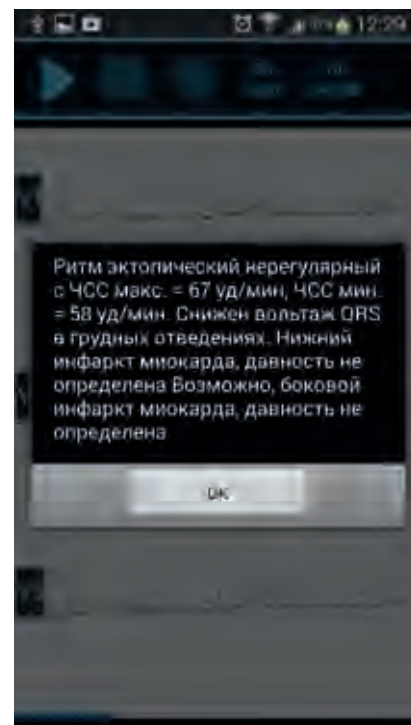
12:29

Ритм эктопический нерегулярный с ЧСС макс. = 67 уд/мин, ЧСС мин. = 58 уд/мин. Снижен вольтаж QRS в грудных отведениях. Нижний инфаркт миокарда, давность не определена Возможно, боковой инфаркт миокарда, давность не определена

ОК